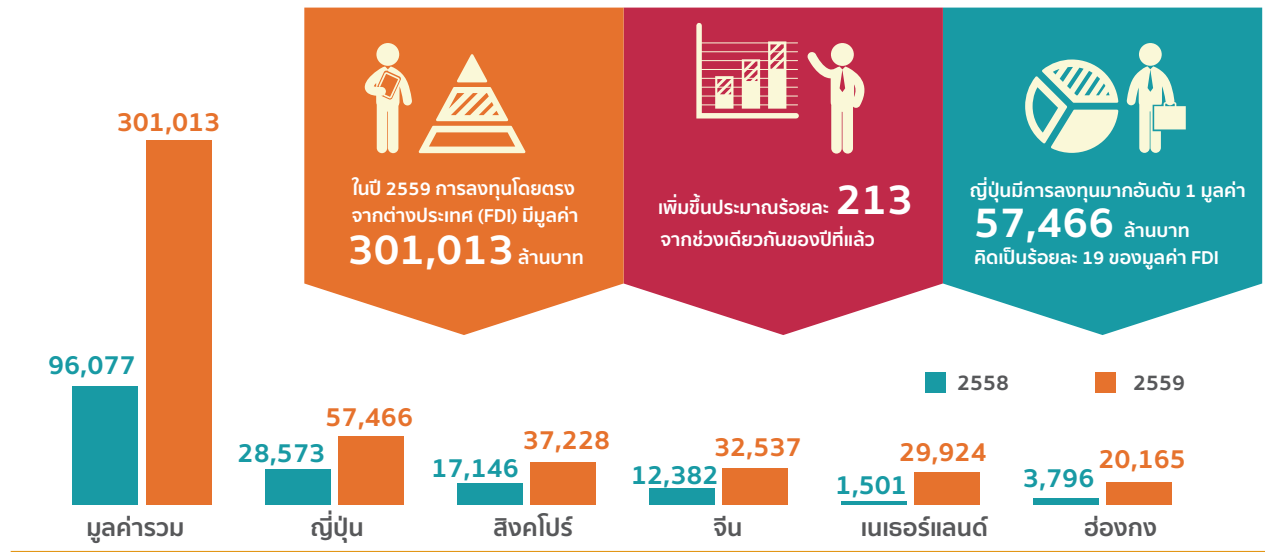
ในปี 2559 การลงทุนโดยตรงจากต่างประเทศ (FDI) มีมูลค่า 301,013 ล้านบาท

เพิ่มขึ้นประมาณร้อยละ 213 จากช่วงเดียวกันของปีที่แล้ว

ญี่ปุ่นมีการลงทุนมากอันดับ 1 มูลค่า 57,466 ล้านบาท คิดเป็นร้อยละ 19 ของมูลค่า FDI

2558
2559

| | 2558 | 2559 |
|---|---|---|
| มูลค่ารวม | 96,077 | 301,013 |
| ญี่ปุ่น | 28,573 | 57,466 |
| สิงคโปร์ | 17,146 | 37,228 |
| จีน | 12,382 | 32,537 |
| เนเธอร์แลนด์ | 1,501 | 29,924 |
| ฮ่องกง | 3,796 | 20,165 |